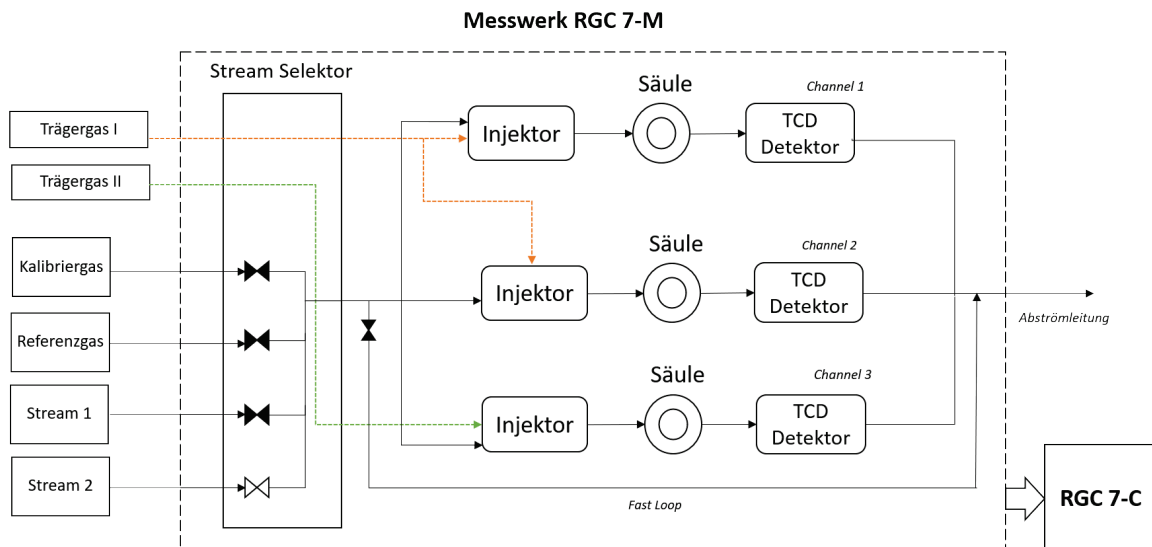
Messwerk RGC 7-M

Stream Selektor

Trägergas I

Trägergas II

Kalibriergas

Referenzgas

Stream 1

Stream 2

Säule

Channel 1

Injektor

TCD Detektor

Säule

Channel 2

Injektor

TCD Detektor

Abströmleitung

Säule

Channel 3

Injektor

TCD Detektor

Fast Loop

RGC 7-C